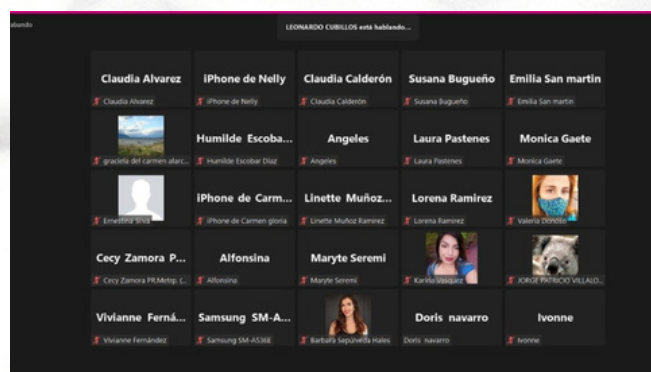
abando

LEONARDO CUBILLOS está hablando...

Claudia Alvarez
Claudia Alvarez

iPhone de Nelly
iPhone de Nelly

Claudia Calderón
Claudia Calderón

Susana Bugueño
Susana Bugueño

Emilia San martin
Emilia San martin

graciela del carmen alarc...

Humilde Escoba...
Humilde Escobar Diaz

Angeles
Angeles

Laura Pastenes
Laura Pastenes

Monica Gaete
Monica Gaete

Ernestina Silva

iPhone de Carm...
iPhone de Carmen gloria

Linette Muñoz...
Linette Muñoz Ramirez

Lorena Ramirez
Lorena Ramirez

Valeria Dondillo

Cecy Zamora P...
Cecy Zamora P.R.Metrp. (...

Alfonsina
Alfonsina

Maryte Seremi
Maryte Seremi

Karina Vasquez

JORGE PATRICIO VILLALO...

Vivianne Ferná...
Vivianne Fernández

Samsung SM-A...
Samsung SM-A536E

Barbara Sepúlveda Hales

Doris navarro
Doris navarro

Ivonne
Ivonne